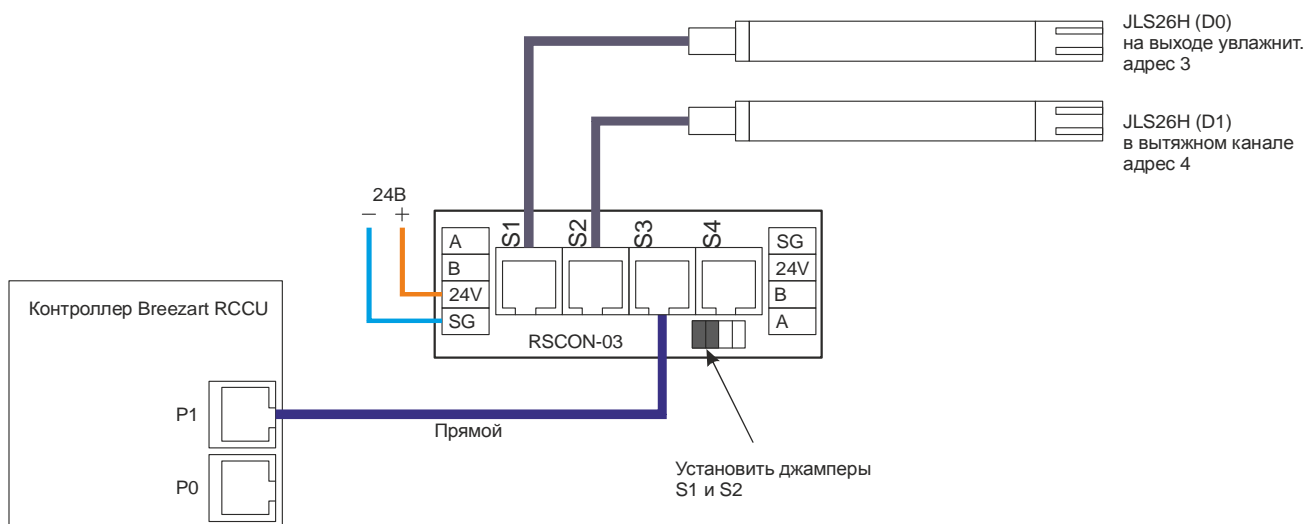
JLS26H (D0)
на выходе увлажнит.
адрес 3

JLS26H (D1)
в вытяжном канале
адрес 4

24В
– +

A
B
24V
SG

S1 S2 S3 S4

SG
24V
B
A

RSCON-03

Контроллер Breezart RCCU

P1
P0

Прямой

Установить джамперы
S1 и S2